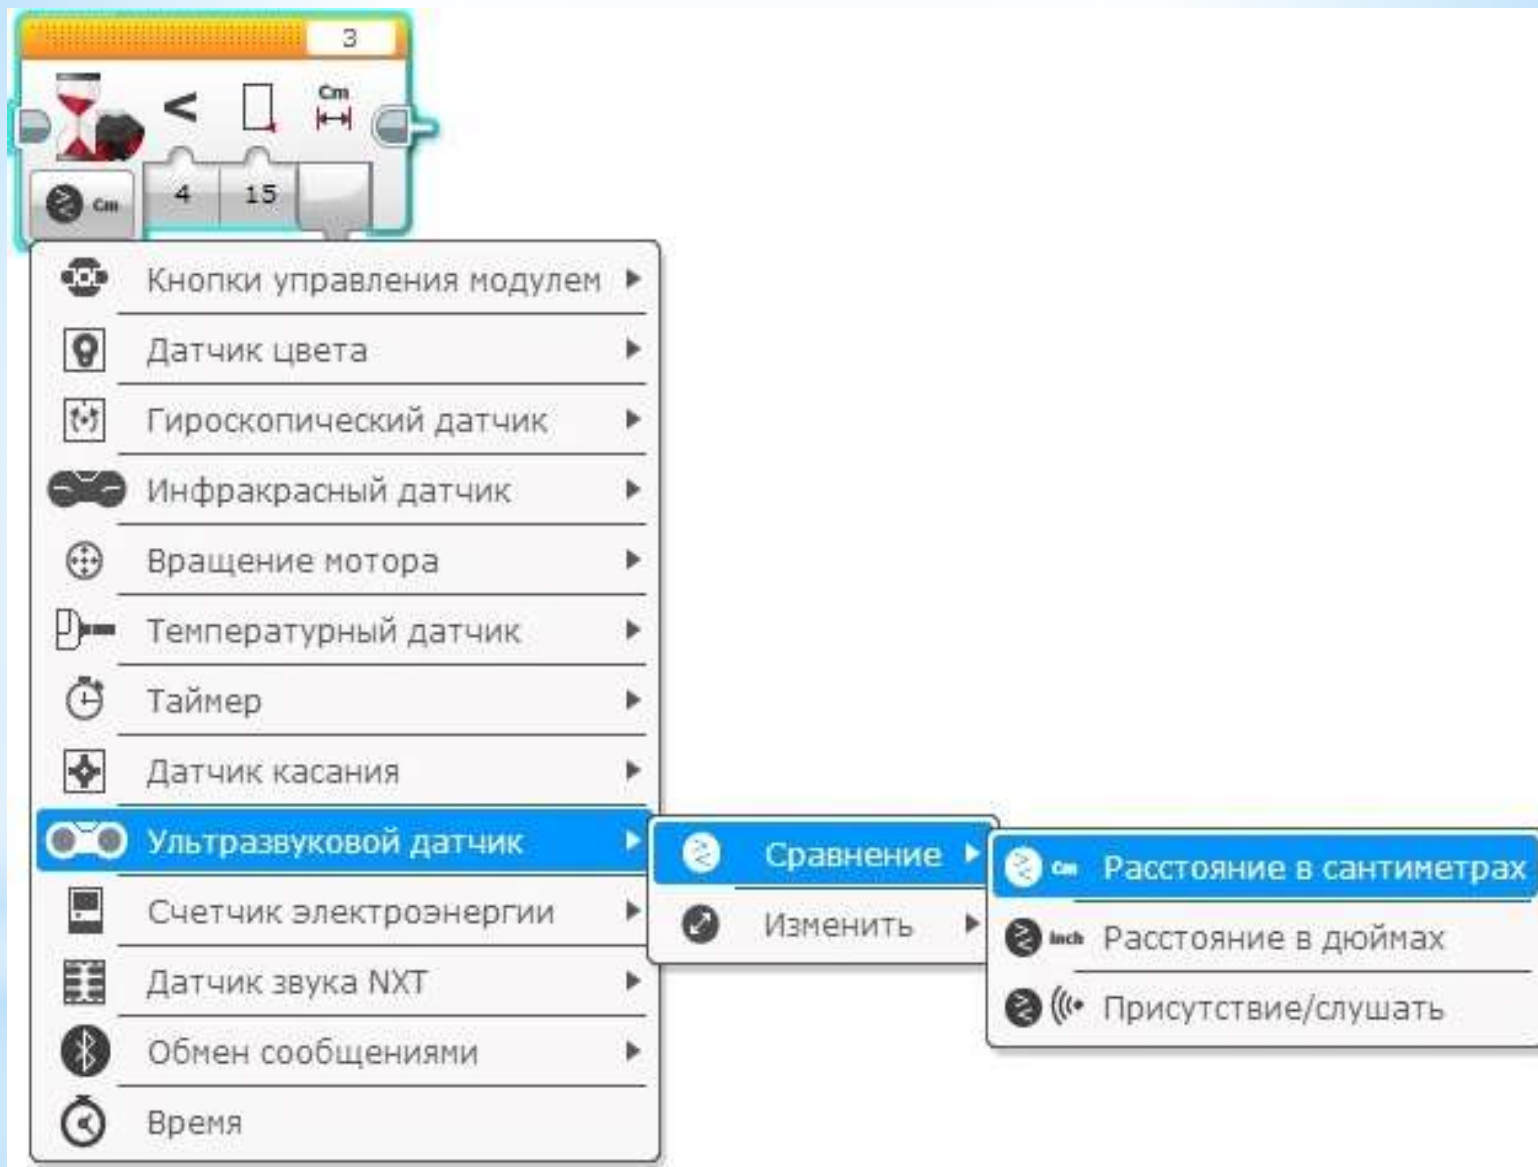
3

<

Cm

Cm

4

15

Кнопки управления модулем
Датчик цвета
Гироскопический датчик
Инфракрасный датчик
Вращение мотора
Температурный датчик
Таймер
Датчик касания
Ультразвуковой датчик
Счетчик электроэнергии
Датчик звука NXT
Обмен сообщениями
Время

Сравнение
Изменить

Cm Расстояние в сантиметрах
Inch Расстояние в дюймах
Присутствие/слушать